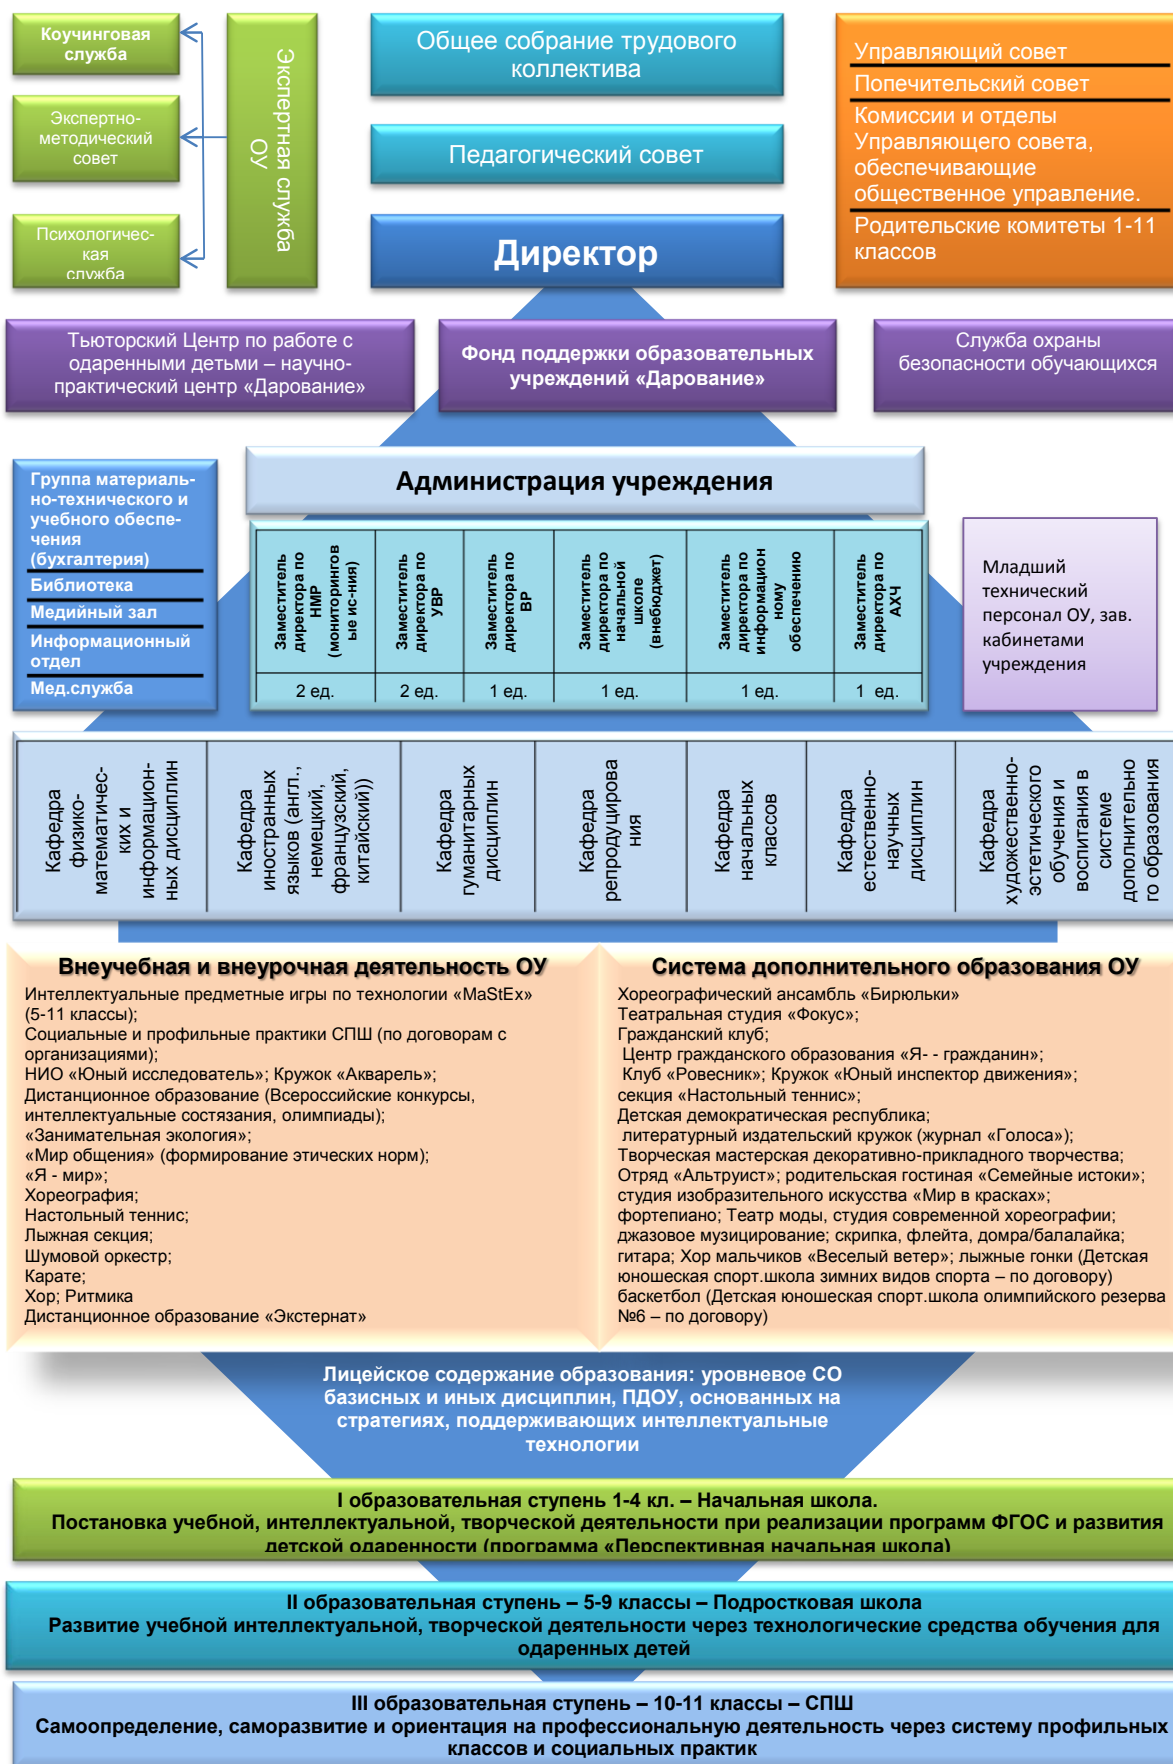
Коучинговая служба

Экспертно-методический совет

Психологическая служба

Экспертная служба ОУ

Общее собрание трудового коллектива

Педагогический совет

Директор

Управляющий совет
Попечительский совет
Комиссии и отделы Управляющего совета, обеспечивающие общественное управление.
Родительские комитеты 1-11 классов

Тьюторский Центр по работе с одаренными детьми – научно-практический центр «Дарование»

Фонд поддержки образовательных учреждений «Дарование»

Служба охраны безопасности обучающихся

Группа материально-технического и учебного обеспечения (бухгалтерия)
Библиотека
Медийный зал
Информационный отдел
Мед.служба

Администрация учреждения

| Заместитель директора по НМР (мониторинговые ис-ния) | Заместитель директора по УВР | Заместитель директора по ВР | Заместитель директора по начальной школе (внебюджет) | Заместитель директора по информационному обеспечению | Заместитель директора по АХЧ |
|---|---|---|---|---|---|
| 2 ед. | 2 ед. | 1 ед. | 1 ед. | 1 ед. | 1 ед. |

Младший технический персонал ОУ, зав. кабинетами учреждения

| Кафедра физико-математических и информационных дисциплин | Кафедра иностранных языков (англ., немецкий, французский, китайский)) | Кафедра гуманитарных дисциплин | Кафедра репродуцирования | Кафедра начальных классов | Кафедра естественно-научных дисциплин | Кафедра художественно-эстетического обучения и воспитания в системе дополнительного образования |
|---|---|---|---|---|---|---|

Внеучебная и внеурочная деятельность ОУ
Интеллектуальные предметные игры по технологии «MaStEx» (5-11 классы);
Социальные и профильные практики СПШ (по договорам с организациями);
НИО «Юный исследователь»; Кружок «Акварель»;
Дистанционное образование (Всероссийские конкурсы, интеллектуальные состязания, олимпиады);
«Занимательная экология»;
«Мир общения» (формирование этических норм);
«Я - мир»;
Хореография;
Настольный теннис;
Лыжная секция;
Шумовой оркестр;
Карате;
Хор; Ритмика
Дистанционное образование «Экстернат»

Система дополнительного образования ОУ
Хореографический ансамбль «Бирюльки»
Театральная студия «Фокус»;
Гражданский клуб;
Центр гражданского образования «Я- - гражданин»;
Клуб «Ровесник»; Кружок «Юный инспектор движения»;
секция «Настольный теннис»;
Детская демократическая республика;
литературный издательский кружок (журнал «Голоса»);
Творческая мастерская декоративно-прикладного творчества;
Отряд «Альтруист»; родительская гостиная «Семейные истоки»;
студия изобразительного искусства «Мир в красках»;
фортепиано; Театр моды, студия современной хореографии;
джазовое музицирование; скрипка, флейта, домра/балалайка;
гитара; Хор мальчиков «Веселый ветер»; лыжные гонки (Детская юношеская спорт.школа зимних видов спорта – по договору)
баскетбол (Детская юношеская спорт.школа олимпийского резерва №6 – по договору)

Лицейское содержание образования: уровневое СО базисных и иных дисциплин, ПДОУ, основанных на стратегиях, поддерживающих интеллектуальные технологии

I образовательная ступень 1-4 кл. – Начальная школа.
Постановка учебной, интеллектуальной, творческой деятельности при реализации программ ФГОС и развития детской одаренности (программа «Перспективная начальная школа)

II образовательная ступень – 5-9 классы – Подростковая школа
Развитие учебной интеллектуальной, творческой деятельности через технологические средства обучения для одаренных детей

III образовательная ступень – 10-11 классы – СПШ
Самоопределение, саморазвитие и ориентация на профессиональную деятельность через систему профильных классов и социальных практик